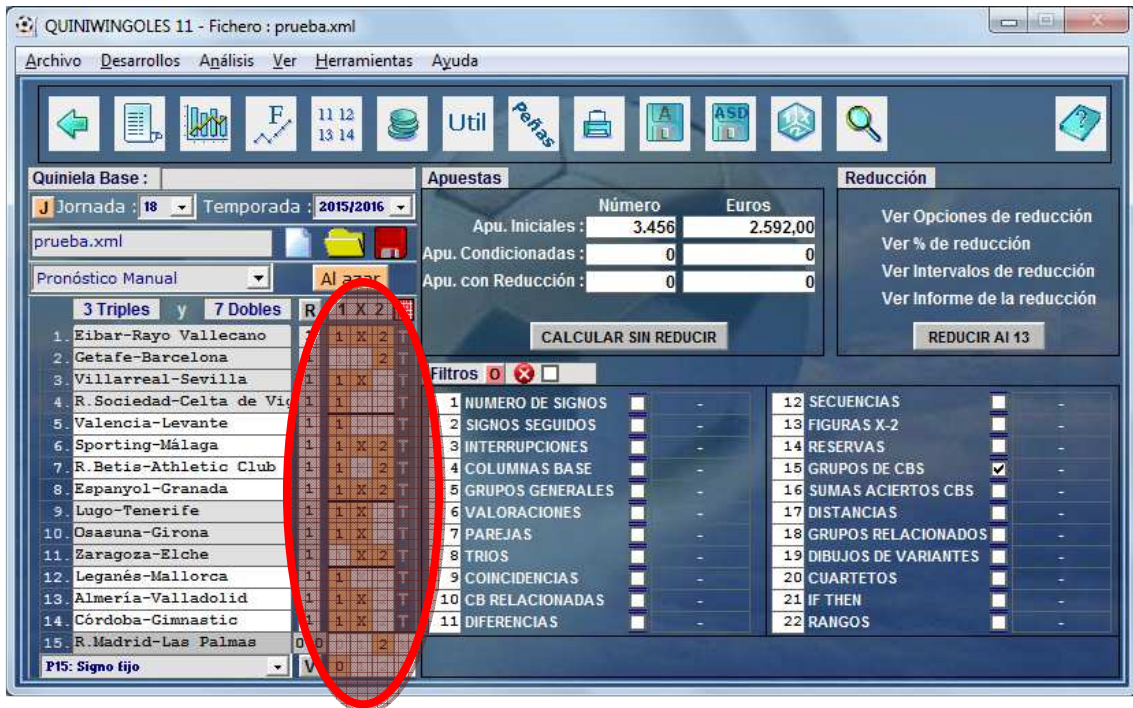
QUINIWINGOLES 11 - Fichero : prueba.xml

Archivo Desarrollos Análisis Ver Herramientas Ayuda

11 12
13 14

Util

Peñas

Quiniela Base :

J Jornada : 18 Temporada : 2015/2016

prueba.xml

Pronóstico Manual

Al azar

3 Triples y 7 Dobles R 1 X 2

| | | 1 | X | 2 |
|---|---|---|---|---|
| 1. | Eibar-Rayo Vallecano | 1 | | 2 |
| 2. | Getafe-Barcelona | | | 2 |
| 3. | Villarreal-Sevilla | 1 | X | |
| 4. | R.Sociedad-Celta de Vig | 1 | | |
| 5. | Valencia-Levante | 1 | | |
| 6. | Sporting-Málaga | 1 | X | 2 |
| 7. | R.Betis-Athletic Club | 1 | | 2 |
| 8. | Espanyol-Granada | 1 | X | 2 |
| 9. | Lugo-Tenerife | 1 | X | |
| 10. | Osasuna-Girona | 1 | X | |
| 11. | Zaragoza-Elche | | X | 2 |
| 12. | Leganés-Mallorca | 1 | | |
| 13. | Almería-Valladolid | 1 | X | |
| 14. | Córdoba-Gimnastic | 1 | X | |
| 15. | R.Madrid-Las Palmas | 0 | 0 | 2 |

P15: Signo fijo

Apuestas

| | Número | Euros |
|---|---|---|
| Apu. Iniciales : | 3.456 | 2.592,00 |
| Apu. Condicionadas : | 0 | 0 |
| Apu. con Reducción : | 0 | 0 |

CALCULAR SIN REDUCIR

Reducción

Ver Opciones de reducción
Ver % de reducción
Ver Intervalos de reducción
Ver Informe de la reducción

REDUCIR Al 13

Filtros 0

1 NUMERO DE SIGNOS -
2 SIGNOS SEGUIDOS -
3 INTERRUPCIONES -
4 COLUMNAS BASE -
5 GRUPOS GENERALES -
6 VALORACIONES -
7 PAREJAS -
8 TRIOS -
9 COINCIDENCIAS -
10 CB RELACIONADAS -
11 DIFERENCIAS -

12 SECUENCIAS -
13 FIGURAS X-2 -
14 RESERVAS -
15 GRUPOS DE CBS -
16 SUMAS ACIERTOS CBS -
17 DISTANCIAS -
18 GRUPOS RELACIONADOS -
19 DIBUJOS DE VARIANTES -
20 CUARTETOS -
21 IF THEN -
22 RANGOS -